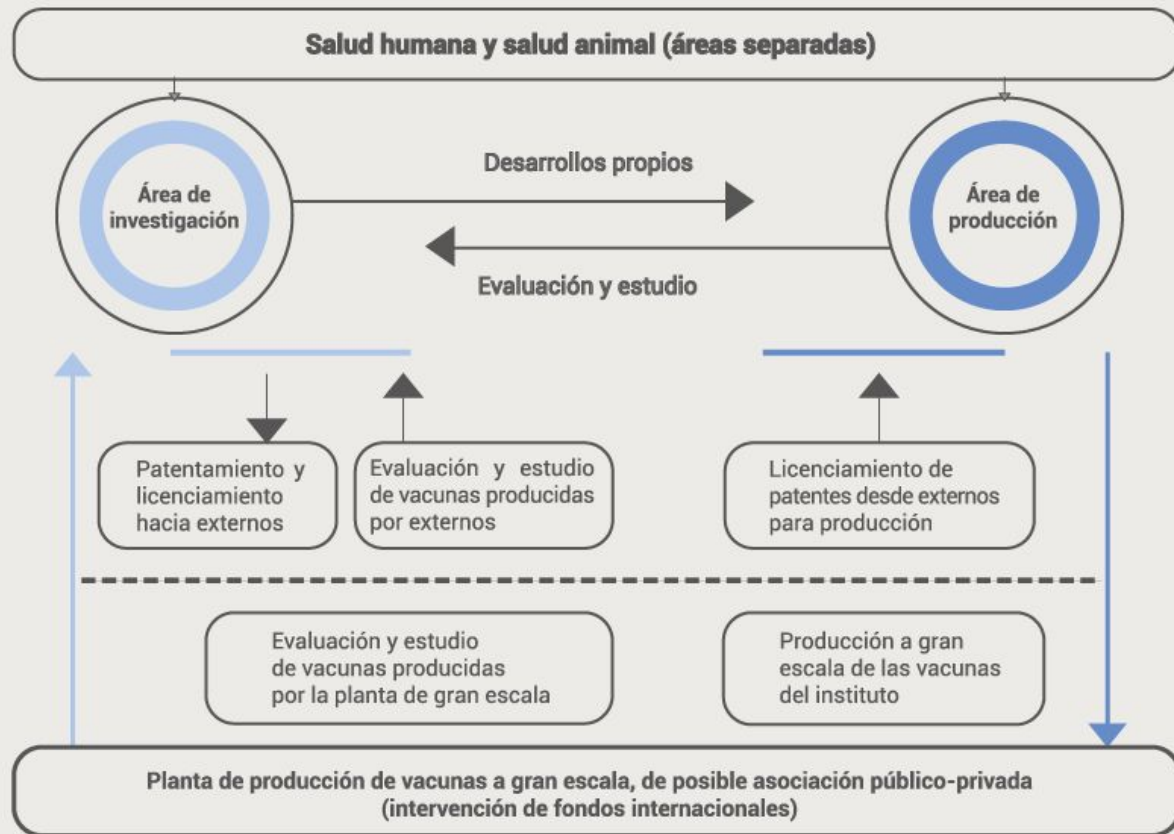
Salud humana y salud animal (áreas separadas)

Área de investigación

Desarrollos propios

Evaluación y estudio

Área de producción

Patentamiento y licenciamiento hacia externos

Evaluación y estudio de vacunas producidas por externos

Licenciamiento de patentes desde externos para producción

Evaluación y estudio de vacunas producidas por la planta de gran escala

Producción a gran escala de las vacunas del instituto

Planta de producción de vacunas a gran escala, de posible asociación público-privada (intervención de fondos internacionales)